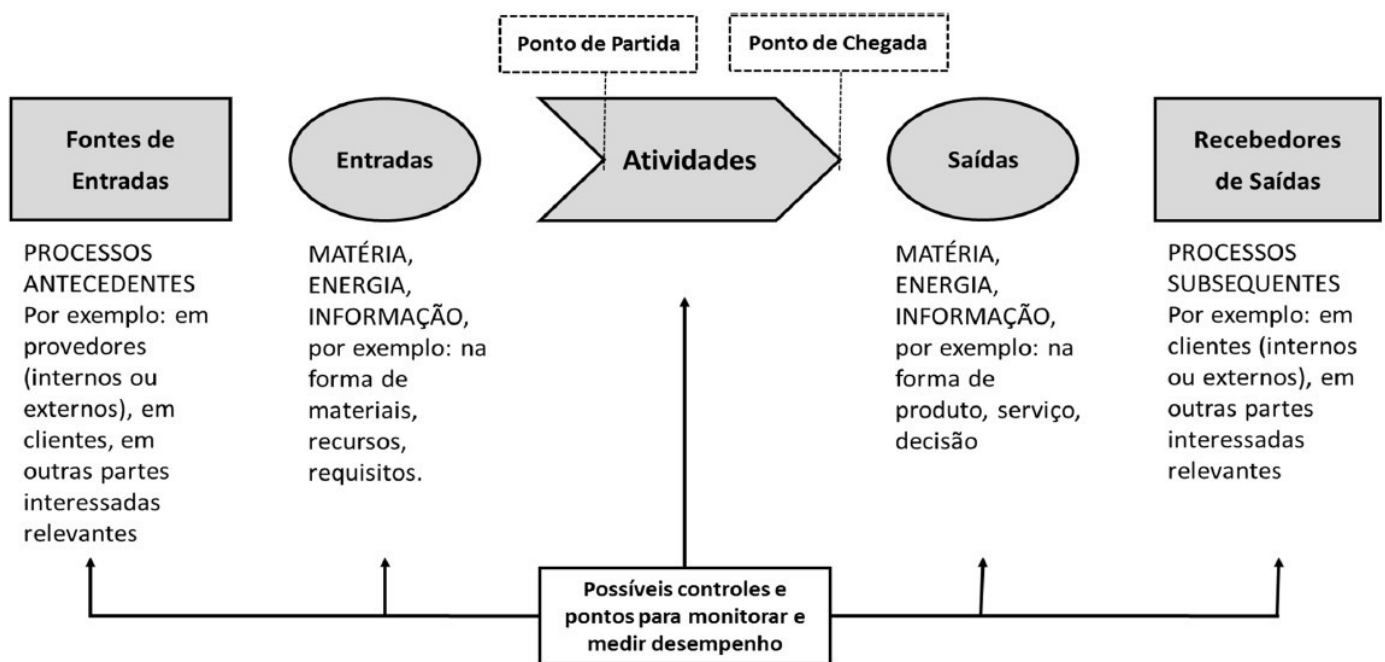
Ponto de Partida

Ponto de Chegada

Fontes de Entradas

Entradas

Atividades

Saídas

Recebedores de Saídas

PROCESSOS ANTECEDENTES Por exemplo: em provedores (internos ou externos), em clientes, em outras partes interessadas relevantes

MATÉRIA, ENERGIA, INFORMAÇÃO, por exemplo: na forma de materiais, recursos, requisitos.

MATÉRIA, ENERGIA, INFORMAÇÃO, por exemplo: na forma de produto, serviço, decisão

PROCESSOS SUBSEQUENTES Por exemplo: em clientes (internos ou externos), em outras partes interessadas relevantes

Possíveis controles e pontos para monitorar e medir desempenho